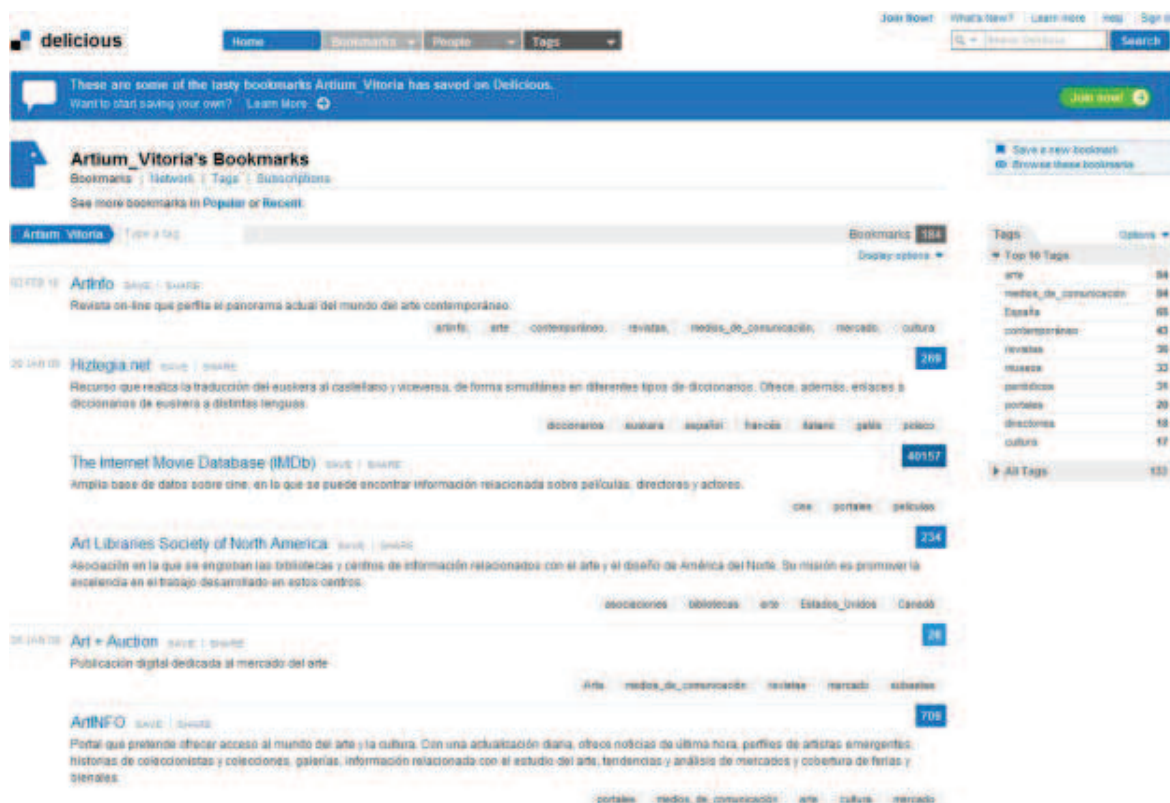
delicious

Home | Bookmarks | People | Tags

Join Now! | What's New? | Learn more | Help | Sign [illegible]

Search Delicious | Search

These are some of the tasty bookmarks Artium_Vitoria has saved on Delicious.
Want to start saving your own? Learn More

Join now!

Artium_Vitoria's Bookmarks
Bookmarks | Network | Tags | Subscriptions

See more bookmarks in Popular or Recent.

Save a new bookmark
Browse these bookmarks

Artium_Vitoria | Type a tag

Bookmarks 184

Display options

02 FEB 10 ArtInfo SAVE | SHARE
Revista on-line que perfila el panorama actual del mundo del arte contemporáneo.
artinfo | arte | contemporáneo | revistas | medios_de_comunicación | mercado | cultura

20 JAN 09 Hiztegia.net SAVE | SHARE 269
Recurso que realiza la traducción del euskera al castellano y viceversa, de forma simultánea en diferentes tipos de diccionarios. Ofrece, además, enlaces a diccionarios de euskera a distintas lenguas.
diccionarios | euskara | español | francés | italiano | gallego | polaco

The Internet Movie Database (IMDb) SAVE | SHARE 40157
Amplia base de datos sobre cine, en la que se puede encontrar información relacionada sobre películas, directores y actores.
cine | portales | películas

Art Libraries Society of North America SAVE | SHARE 234
Asociación en la que se engloban las bibliotecas y centros de información relacionados con el arte y el diseño de América del Norte. Su misión es promover la excelencia en el trabajo desarrollado en estos centros.
asociaciones | bibliotecas | arte | Estados_Unidos | Canadá

26 JAN 09 Art + Auction SAVE | SHARE 26
Publicación digital dedicada al mercado del arte
Arte | medios_de_comunicación | revistas | mercado | subastas

ArtINFO SAVE | SHARE 709
Portal que pretende ofrecer acceso al mundo del arte y la cultura. Con una actualización diaria, ofrece noticias de última hora, perfiles de artistas emergentes, historias de coleccionistas y colecciones, galerías, información relacionada con el estudio del arte, tendencias y análisis de mercados y cobertura de ferias y bienales.
portales | medios_de_comunicación | arte | cultura | mercado

Tags | Options
Top 10 Tags
| | |
|---|---|
| arte | 54 |
| medios_de_comunicación | 84 |
| España | 65 |
| contemporáneo | 43 |
| revistas | 36 |
| museos | 33 |
| periódicos | 28 |
| portales | 20 |
| directorios | 18 |
| cultura | 17 |

All Tags 133